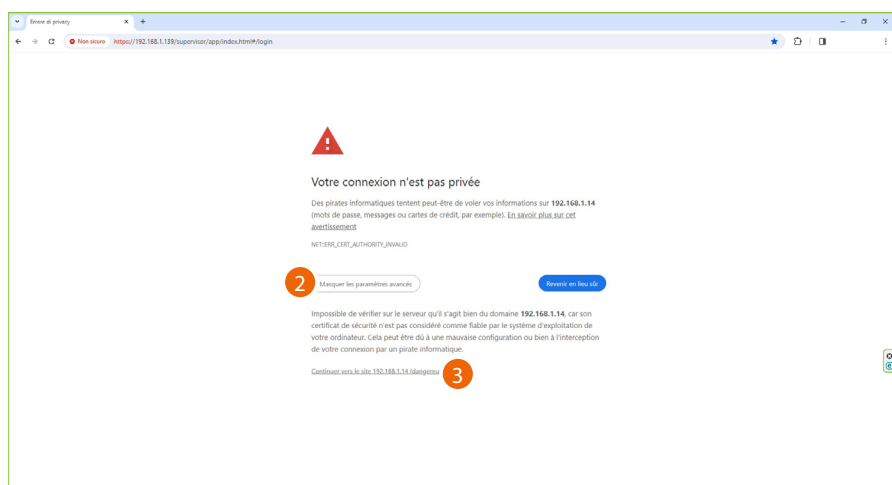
Errore di privacy

Non sicuro https://192.168.1.139/supervisor/app/index.html#/login

Votre connexion n'est pas privée

Des pirates informatiques tentent peut-être de voler vos informations sur **192.168.1.14** (mots de passe, messages ou cartes de crédit, par exemple). En savoir plus sur cet avertissement

NET::ERR_CERT_AUTHORITY_INVALID

2

Masquer les paramètres avancés

Revenir en lieu sûr

Impossible de vérifier sur le serveur qu'il s'agit bien du domaine **192.168.1.14**, car son certificat de sécurité n'est pas considéré comme fiable par le système d'exploitation de votre ordinateur. Cela peut être dû à une mauvaise configuration ou bien à l'interception de votre connexion par un pirate informatique.

Continuer vers le site 192.168.1.14 (dangereux)

3